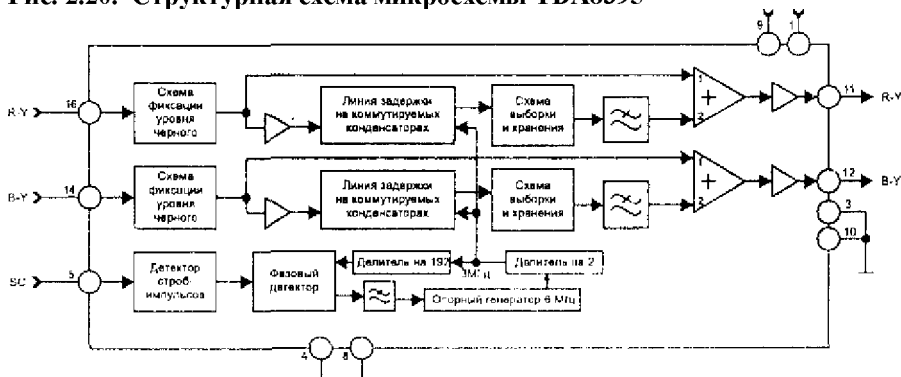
Рис. 2.26. Структурная схема микросхемы TDA8395

9 1

R-Y 16 Схема фиксации уровня черного Линия задержки на коммутируемых конденсаторах Схема выборки и хранения 1 + 2 11 R-Y

B-Y 14 Схема фиксации уровня черного Линия задержки на коммутируемых конденсаторах Схема выборки и хранения 1 + 2 12 B-Y

3

10

SC 5 Детектор строб импульсов Фазовый детектор Делитель на 192 3МГц Делитель на 2 Опорный генератор 6 МГц

4 8